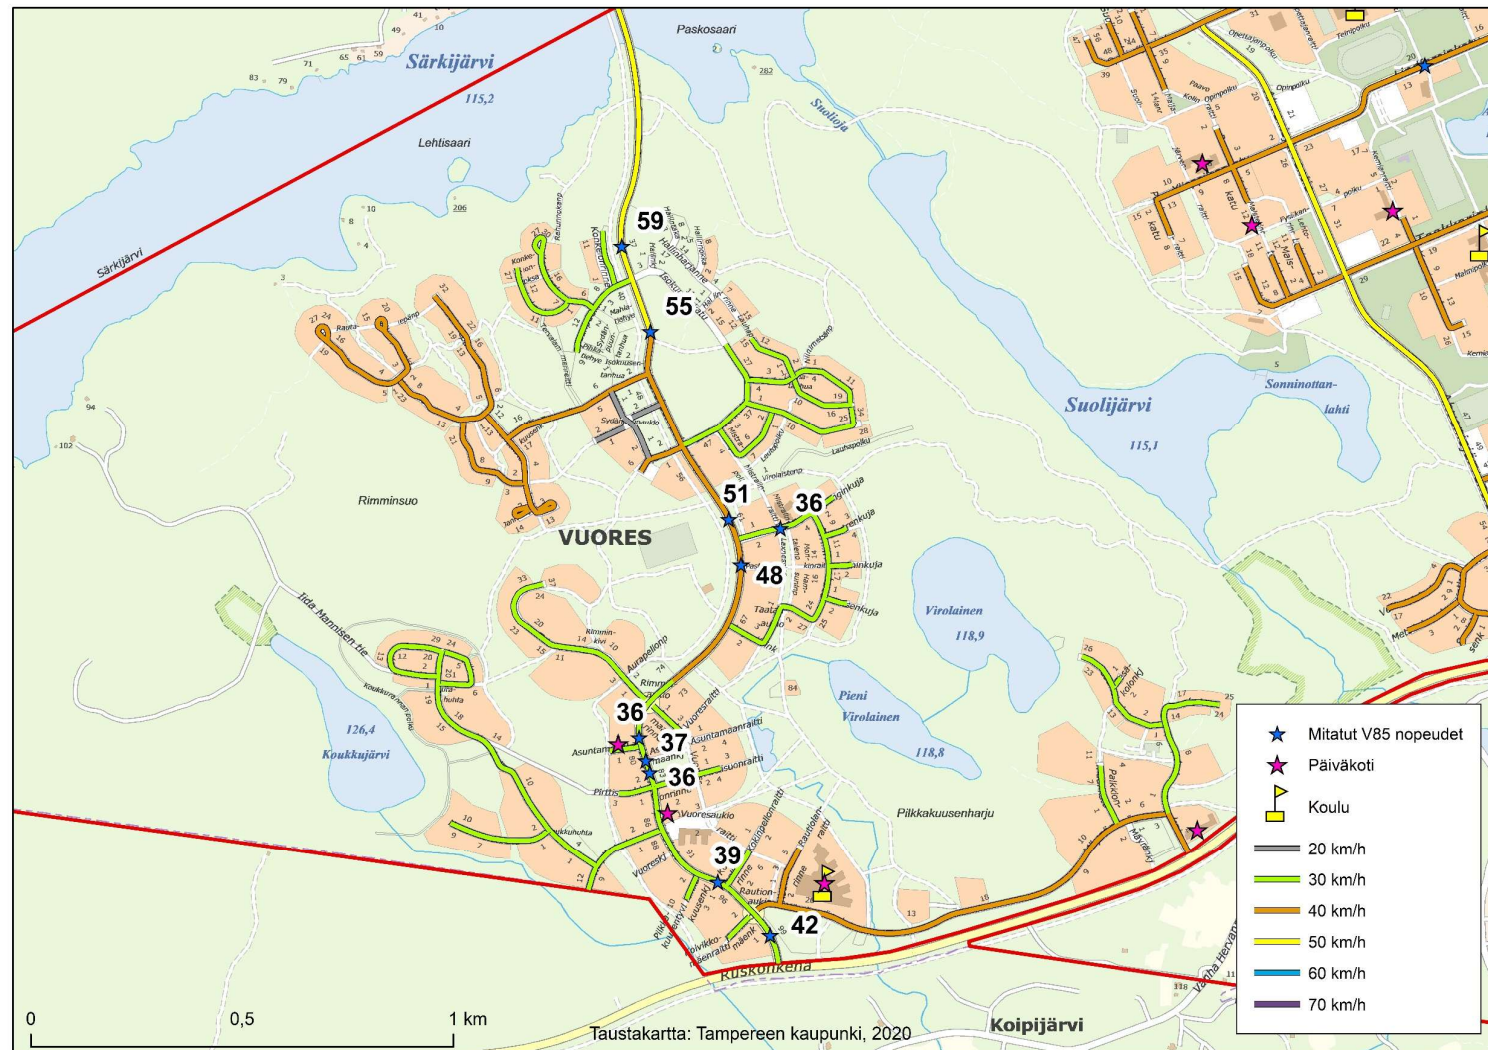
Paskosaari

Särkijärvi

115,2

Lehtisaari

Särkijärvi

Suolijoki

59

55

51

36

48

36

37

36

39

42

VUORES

Rimminsuo

Iida Mannisen tie

Koukkujärvi

126,4

Suolijärvi

115,1

Sonninottanlahti

Virolainen

118,9

Pieni Virolainen

118,8

Pilkkakuusenharju

Ruskonkenä

Koipijärvi

Vanha Hervannan

Mitatut V85 nopeudet

Päiväkoti

Koulu

20 km/h

30 km/h

40 km/h

50 km/h

60 km/h

70 km/h

0 0,5 1 km

Taustakartta: Tampereen kaupunki, 2020